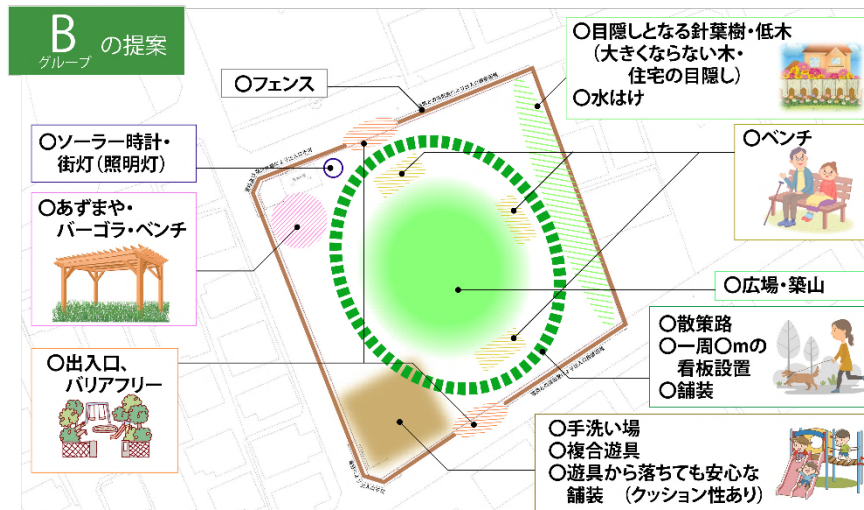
B グループ の提案

○フェンス

○目隠しとなる針葉樹・低木
（大きくならない木・住宅の目隠し）
○水はけ

○ソーラー時計・街灯（照明灯）

○ベンチ

○あずまや・バーゴラ・ベンチ

○広場・築山

○散策路
○一周○mの看板設置
○舗装

○出入口、バリアフリー

○手洗い場
○複合遊具
○遊具から落ちても安心な舗装 （クッション性あり）